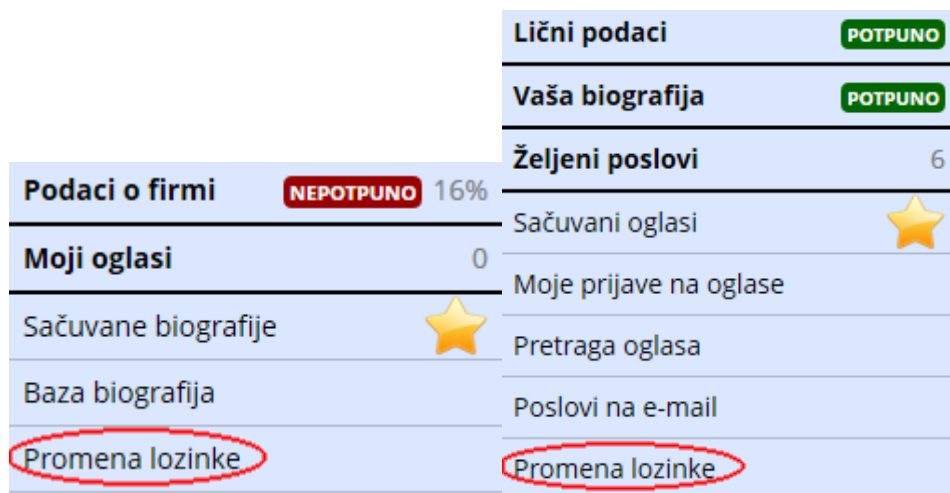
Podaci o firmi NEPOTPUNO 16%

Moji oglasi 0

Sačuvane biografije

Baza biografija

Promena lozinke

Lični podaci POTPUNO

Vaša biografija POTPUNO

Željeni poslovi 6

Sačuvani oglasi

Moje prijave na oglase

Pretraga oglasa

Poslovi na e-mail

Promena lozinke